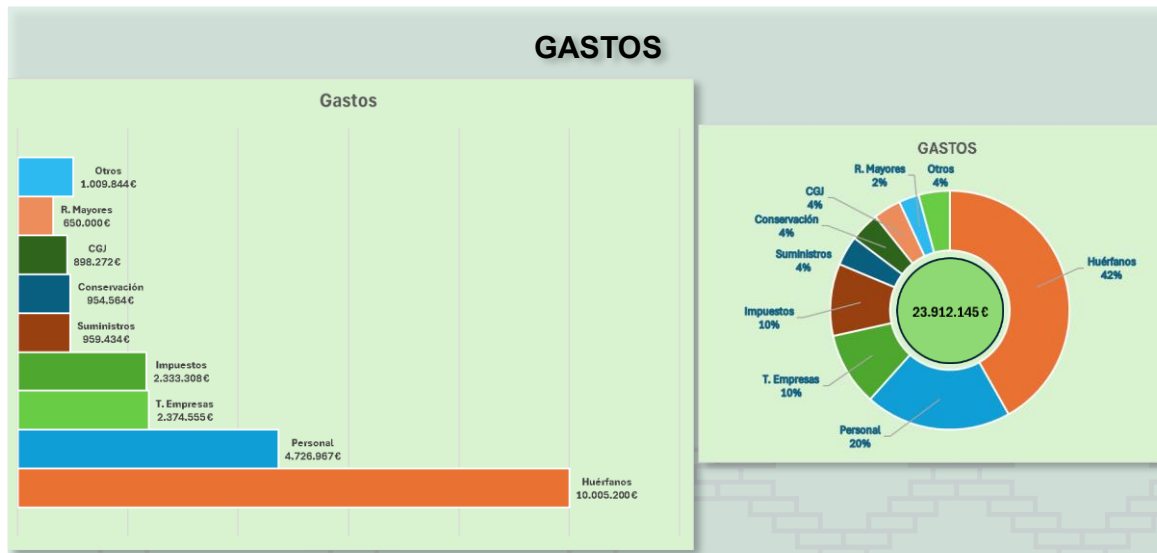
GASTOS

Gastos

Otros
1.009.844€

R. Mayores
650.000€

CGJ
898.272€

Conservación
954.564€

Suministros
959.434€

Impuestos
2.333.308€

T. Empresas
2.374.555€

Personal
4.726.967€

Huérfanos
10.005.200€

GASTOS

R. Mayores
2%

Otros
4%

CGJ
4%

Conservación
4%

Suministros
4%

Impuestos
10%

T. Empresas
10%

Personal
20%

Huérfanos
42%

23.912.145€